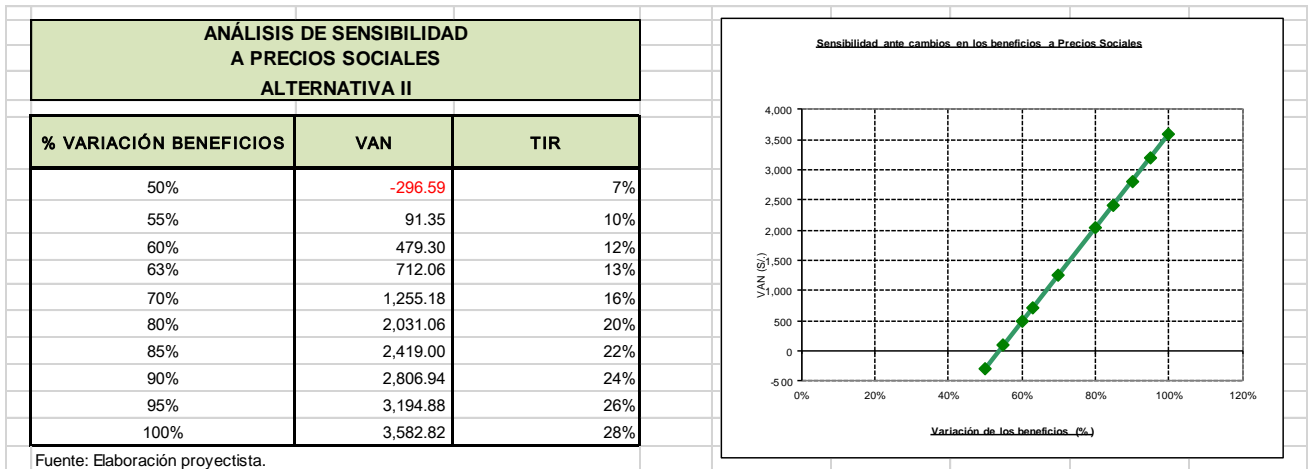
ANÁLISIS DE SENSIBILIDAD
A PRECIOS SOCIALES
ALTERNATIVA II

| % VARIACIÓN BENEFICIOS | VAN | TIR |
|---|---|---|
| 50% | -296.59 | 7% |
| 55% | 91.35 | 10% |
| 60% | 479.30 | 12% |
| 63% | 712.06 | 13% |
| 70% | 1,255.18 | 16% |
| 80% | 2,031.06 | 20% |
| 85% | 2,419.00 | 22% |
| 90% | 2,806.94 | 24% |
| 95% | 3,194.88 | 26% |
| 100% | 3,582.82 | 28% |

Fuente: Elaboración proyectista.

Sensibilidad ante cambios en los beneficios a Precios Sociales

4,000
3,500
3,000
2,500
2,000
1,500
1,000
500
0
-500

VAN (S/.)

0%
20%
40%
60%
80%
100%
120%

Variación de los beneficios (%)